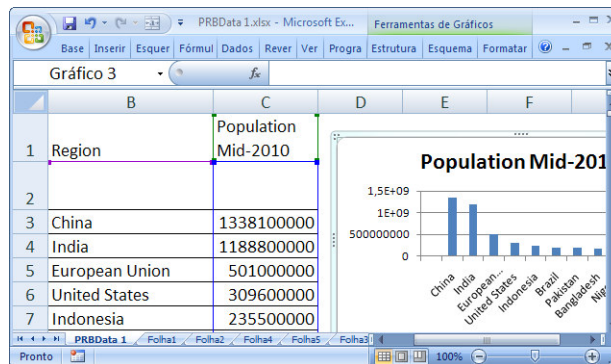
PRBData 1.xlsx - Microsoft Ex...
Ferramentas de Gráficos
Base | Inserir | Esquer | Fórmul | Dados | Rever | Ver | Progra | Estrutura | Esquema | Formatar

Gráfico 3
$f_x$

| | B | C | D | E | F |
|---|---|---|---|---|---|
| 1 | Region | Population Mid-2010 | | | |
| 2 | | | | | |
| 3 | China | 1338100000 | | | |
| 4 | India | 1188800000 | | | |
| 5 | European Union | 501000000 | | | |
| 6 | United States | 309600000 | | | |
| 7 | Indonesia | 235500000 | | | |

Population Mid-201
1,5E+09
1E+09
500000000
0
China
India
European...
United States
Indonesia
Brazil
Pakistan
Bangladesh
Nig

PRBData 1 | Folha1 | Folha2 | Folha4 | Folha5 | Folha3
Pronto
100%